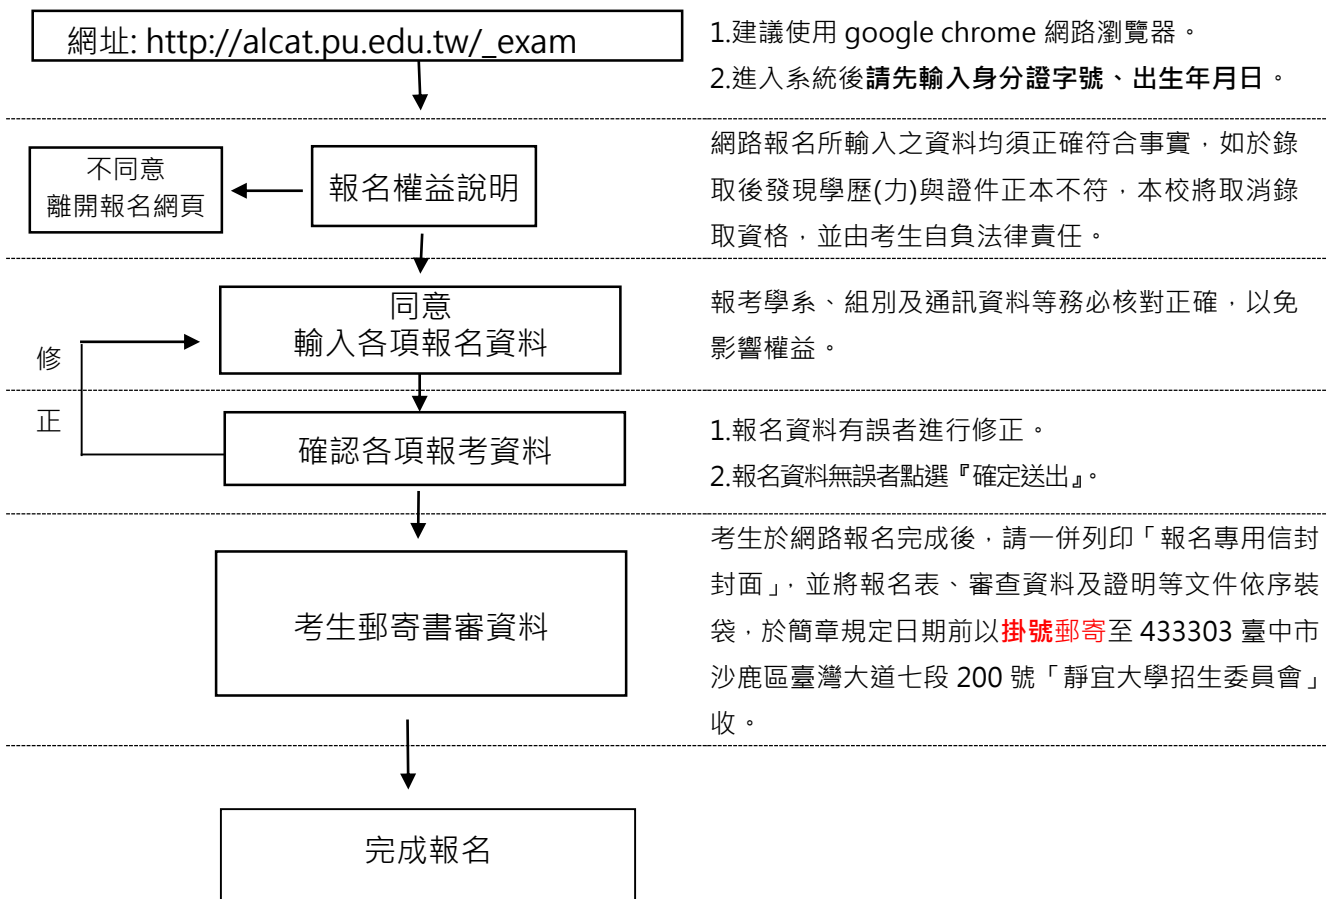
網址: http://alcat.pu.edu.tw/_exam

1.建議使用 google chrome 網路瀏覽器。
2.進入系統後請先輸入身分證字號、出生年月日。

不同意
離開報名網頁

報名權益說明

網路報名所輸入之資料均須正確符合事實，如於錄取後發現學歷(力)與證件正本不符，本校將取消錄取資格，並由考生自負法律責任。

同意
輸入各項報名資料

報考學系、組別及通訊資料等務必核對正確，以免影響權益。

修
正

確認各項報考資料

1.報名資料有誤者進行修正。
2.報名資料無誤者點選『確定送出』。

考生郵寄書審資料

考生於網路報名完成後，請一併列印「報名專用信封封面」，並將報名表、審查資料及證明等文件依序裝袋，於簡章規定日期前以掛號郵寄至 433303 臺中市沙鹿區臺灣大道七段 200 號「靜宜大學招生委員會」收。

完成報名